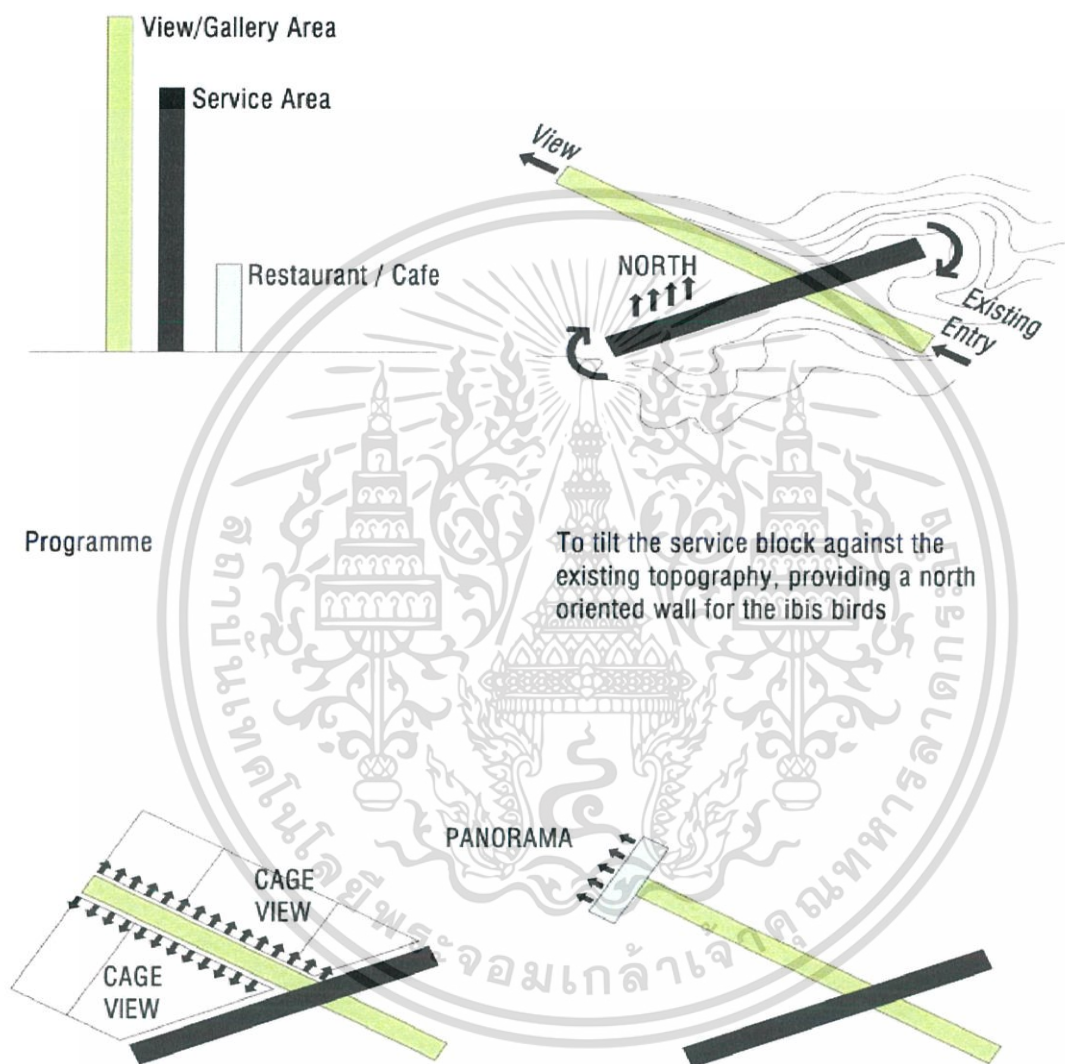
View/Gallery Area

Service Area

Restaurant / Cafe

View

NORTH

Existing Entry

Programme

To tilt the service block against the existing topography, providing a north oriented wall for the ibis birds

สถาบันเทคโนโลยีพระจอมเกล้าเจ้าคุณทหารลาดกระบัง

PANORAMA

CAGE VIEW

CAGE VIEW